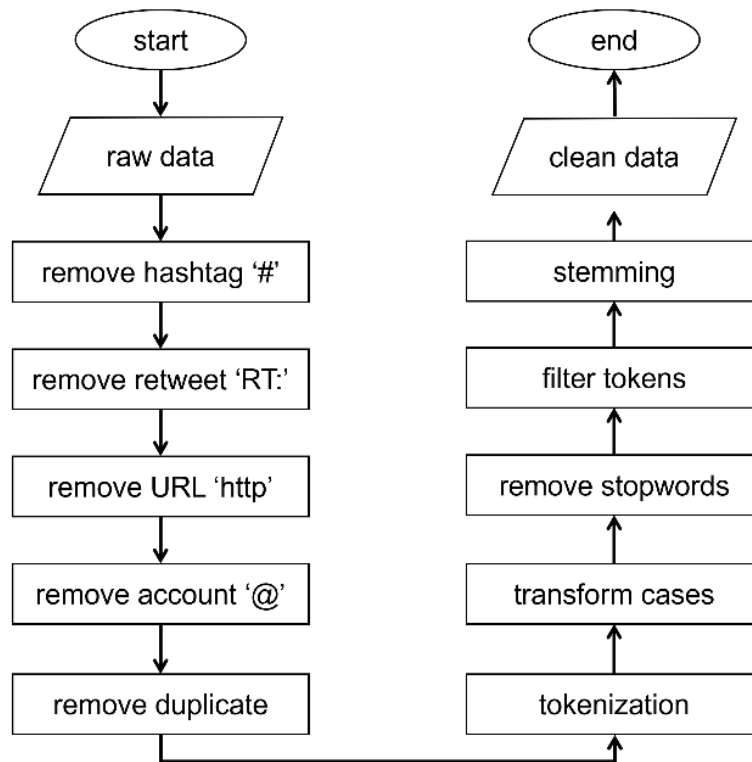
start

raw data

remove hashtag '#'

remove retweet 'RT:'

remove URL 'http'

remove account '@'

remove duplicate

tokenization

transform cases

remove stopwords

filter tokens

stemming

clean data

end